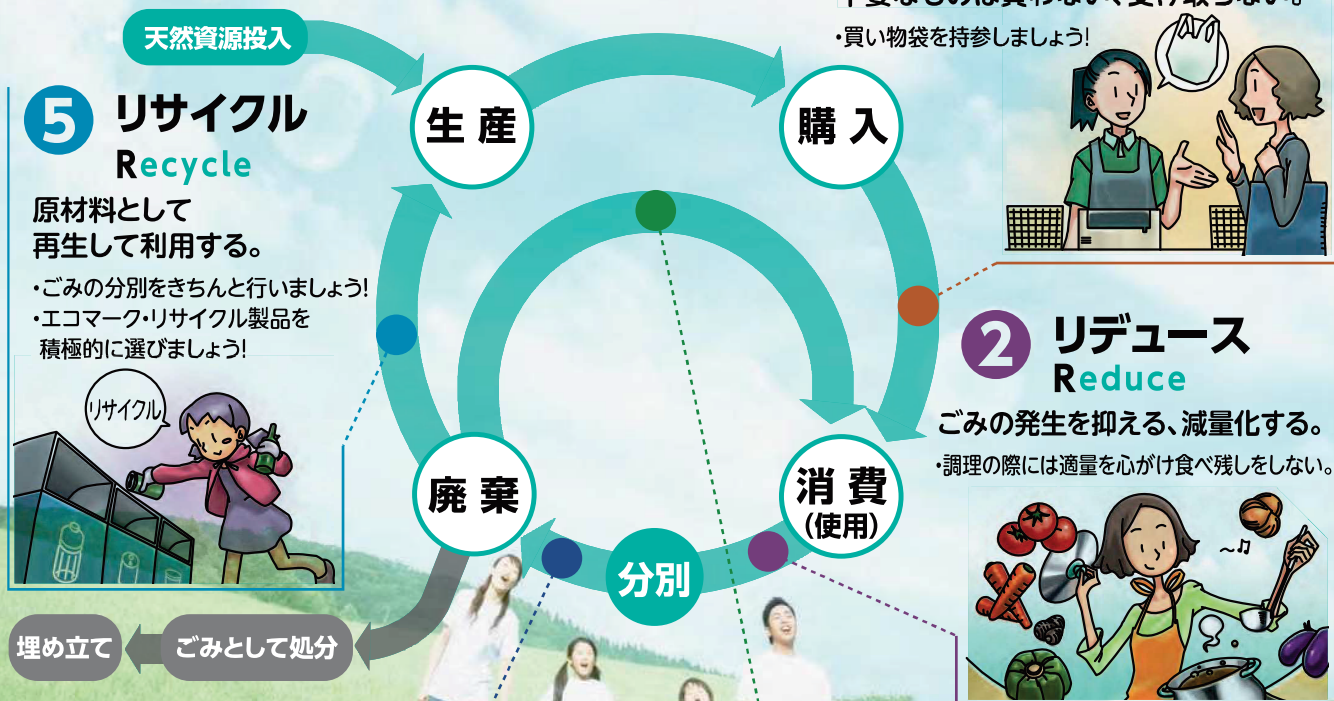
天然資源投入

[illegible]

・買い物袋を持参しましょう!

5 リサイクル
Recycle

原材料として再生して利用する。

・ごみの分別をきちんと行いましょう!
・エコマーク・リサイクル製品を積極的に選びましょう!

リサイクル

生 産

購 入

2 リデュース
Reduce

ごみの発生を抑える、減量化する。

・調理の際には適量を心がけ食べ残しをしない。

廃 棄

消 費
(使用)

分別

埋め立て

ごみとして処分